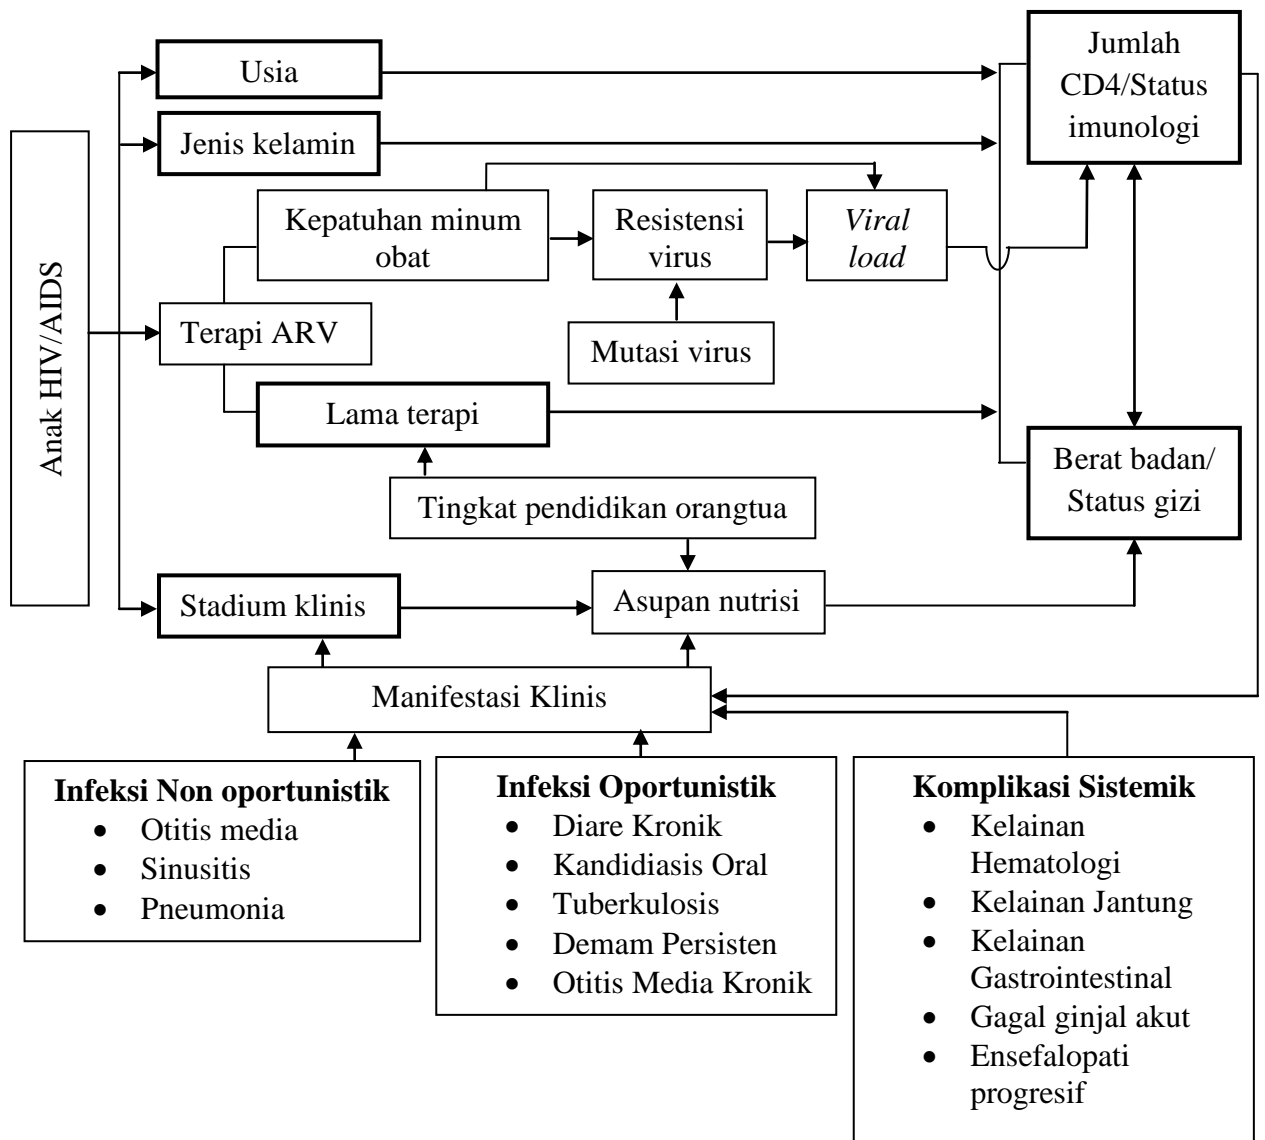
Anak HIV/AIDS

Usia

Jenis kelamin

Kepatuhan minum obat

Resistensi virus

*Viral load*

Jumlah CD4/Status imunologi

Terapi ARV

Mutasi virus

Lama terapi

Berat badan/ Status gizi

Tingkat pendidikan orangtua

Stadium klinis

Asupan nutrisi

Manifestasi Klinis

**Infeksi Non oportunistik**
- Otitis media
- Sinusitis
- Pneumonia

**Infeksi Oportunistik**
- Diare Kronik
- Kandidiasis Oral
- Tuberkulosis
- Demam Persisten
- Otitis Media Kronik

**Komplikasi Sistemik**
- Kelainan Hematologi
- Kelainan Jantung
- Kelainan Gastrointestinal
- Gagal ginjal akut
- Ensefalopati progresif